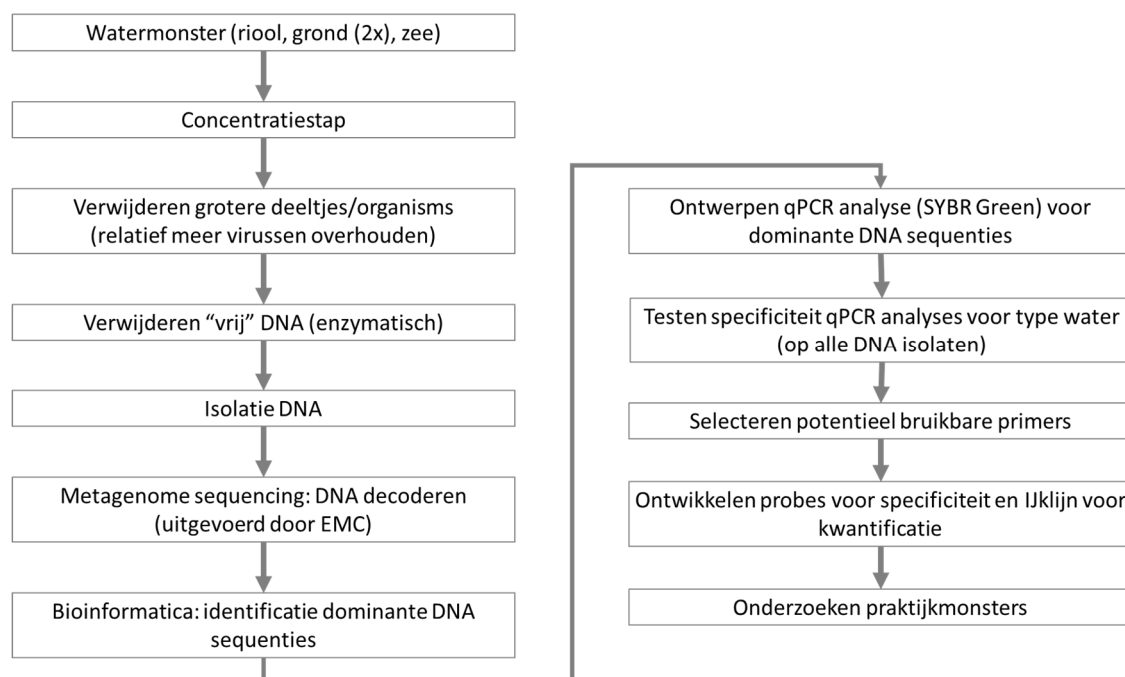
Watermonster (riool, grond (2x), zee)

Concentratiestap

Verwijderen grotere deeltjes/organisms (relatief meer virussen overhouden)

Verwijderen "vrij" DNA (enzymatisch)

Isolatie DNA

Metagenome sequencing: DNA decoderen (uitgevoerd door EMC)

Bioinformatica: identificatie dominante DNA sequenties

Ontwerpen qPCR analyse (SYBR Green) voor dominante DNA sequenties

Testen specificiteit qPCR analyses voor type water (op alle DNA isolaten)

Selecteren potentieel bruikbare primers

Ontwikkelen probes voor specificiteit en IJklijn voor kwantificatie

Onderzoeken praktijkmonsters